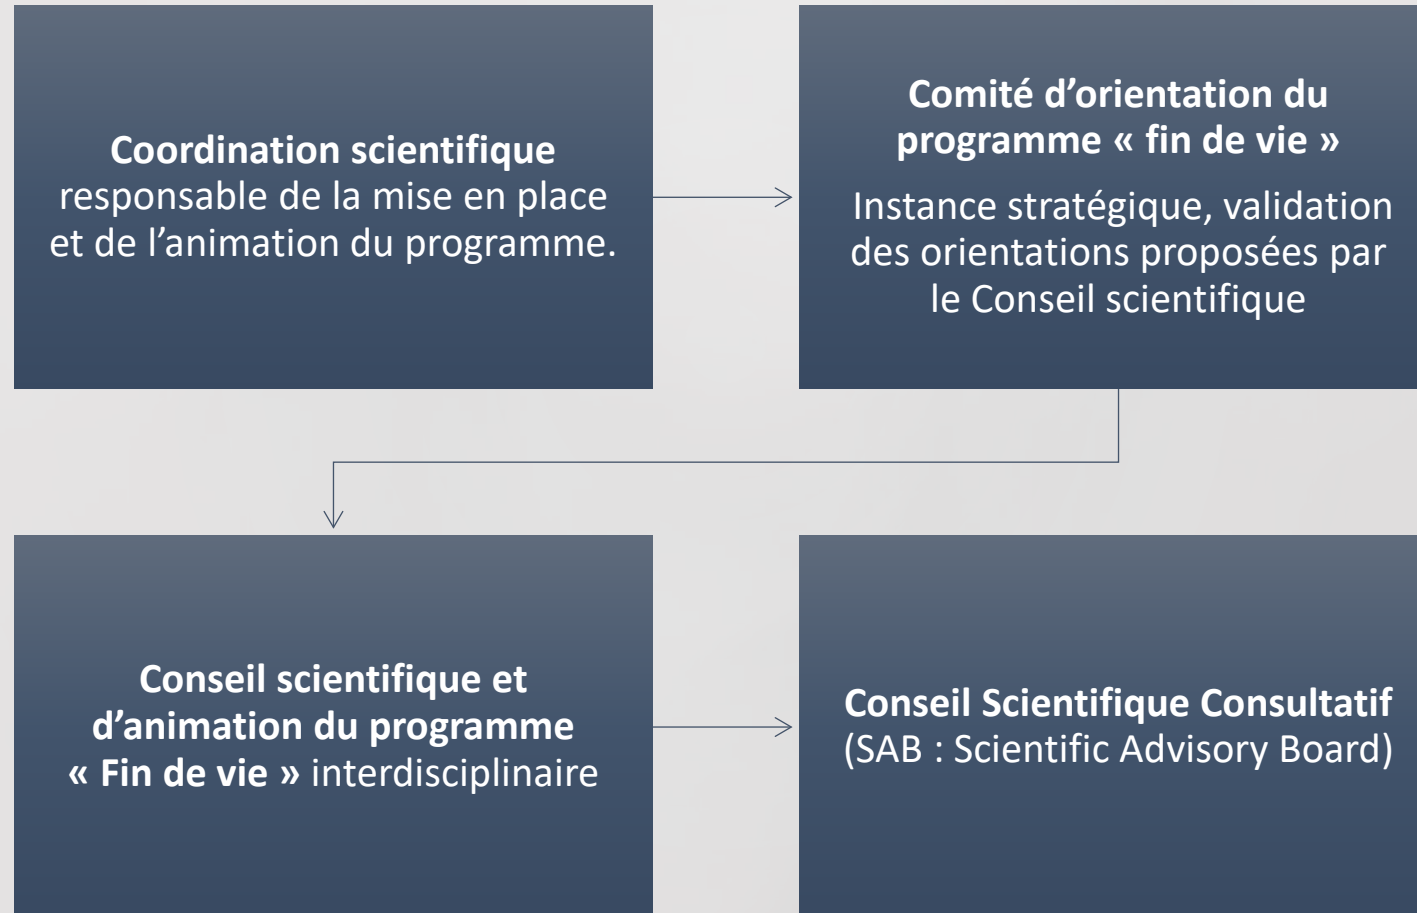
Coordination scientifique responsable de la mise en place et de l’animation du programme.

Comité d’orientation du programme « fin de vie »

Instance stratégique, validation des orientations proposées par le Conseil scientifique

Conseil scientifique et d’animation du programme « Fin de vie » interdisciplinaire

Conseil Scientifique Consultatif (SAB : Scientific Advisory Board)